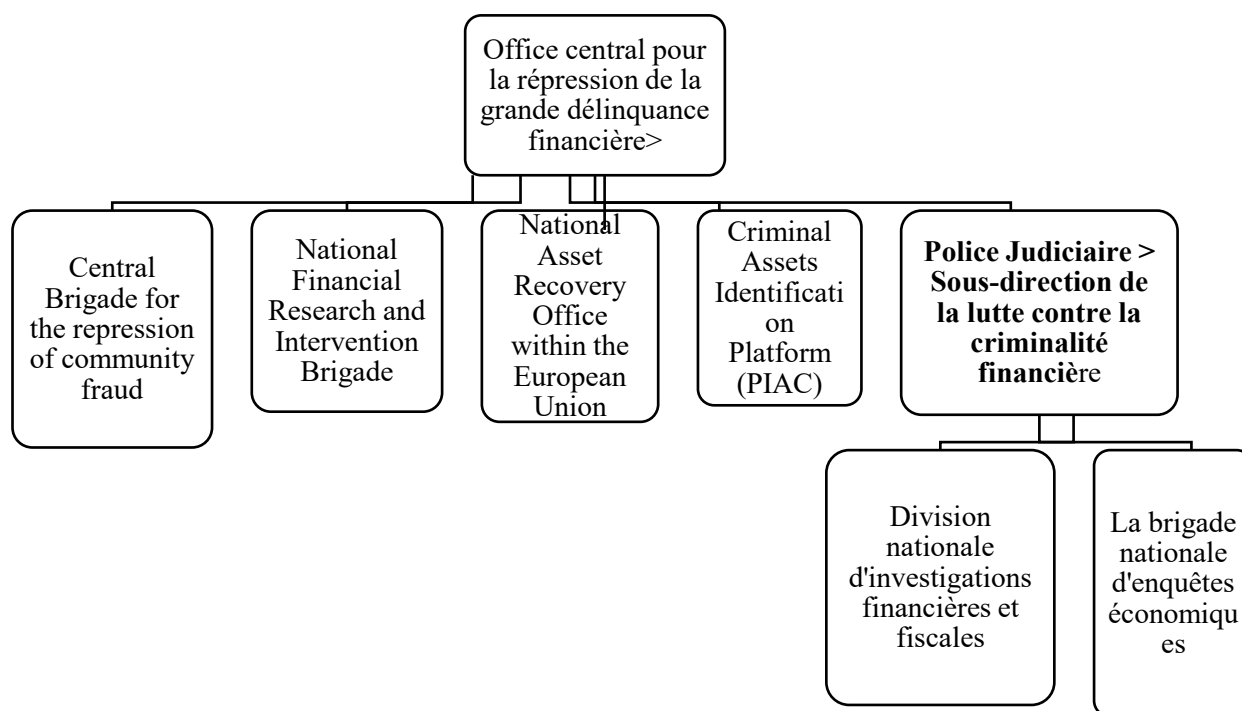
Office central pour la répression de la grande délinquance financière>

Central Brigade for the repression of community fraud

National Financial Research and Intervention Brigade

National Asset Recovery Office within the European Union

Criminal Assets Identificati on Platform (PIAC)

**Police Judiciaire > Sous-direction de la lutte contre la criminalité financière**

Division nationale d'investigations financières et fiscales

La brigade nationale d'enquêtes économiqu es